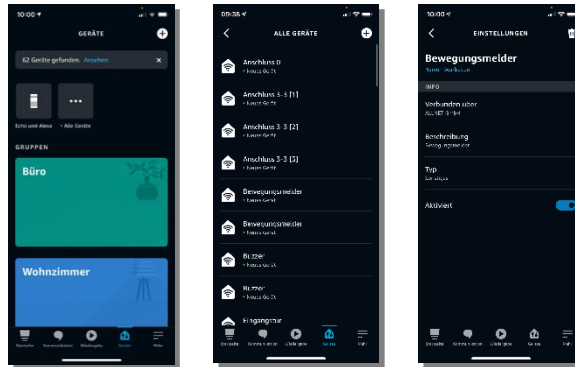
10:00
GERÄTE
62 Geräte gefunden. Ansehen
Echo und Alexa
Alle Geräte
GRUPPEN
Büro
Wohnzimmer
Startseite
Kommunikation
Wiedergabe
Geräte
Mehr

09:35
ALLE GERÄTE
Anschluss 0
• Neues Gerät
Anschluss 3-3 [1]
• Neues Gerät
Anschluss 3-3 [2]
• Neues Gerät
Anschluss 3-3 [3]
• Neues Gerät
Bewegungsmelder
• Neues Gerät
Bewegungsmelder
• Neues Gerät
Buzzer
• Neues Gerät
Buzzer
• Neues Gerät
Eingangstür
Startseite
Kommunikation
Wiedergabe
Geräte
Mehr

10:00
EINSTELLUNGEN
Bewegungsmelder
Name bearbeiten
INFO
Verbunden über
ALLNET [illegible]
Beschreibung
Bewegungsmelder
Typ
Sensoren
Aktiviert
Startseite
Kommunikation
Wiedergabe
Geräte
Mehr